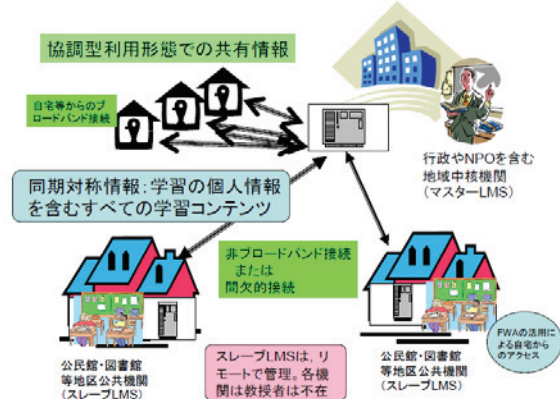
協調型利用形態での共有情報

自宅等からのブロードバンド接続

行政やNPOを含む
地域中核機関
（マスターLMS）

同期対称情報：学習の個人情報を含むすべての学習コンテンツ

非ブロードバンド接続
または
間欠的接続

FWAの活用による自宅からのアクセス

公民館・図書館
等地区公共機関
（スレーブLMS）

スレーブLMSは，リモートで管理，各機関は教授者は不在

公民館・図書館
等地区公共機関
（スレーブLMS）